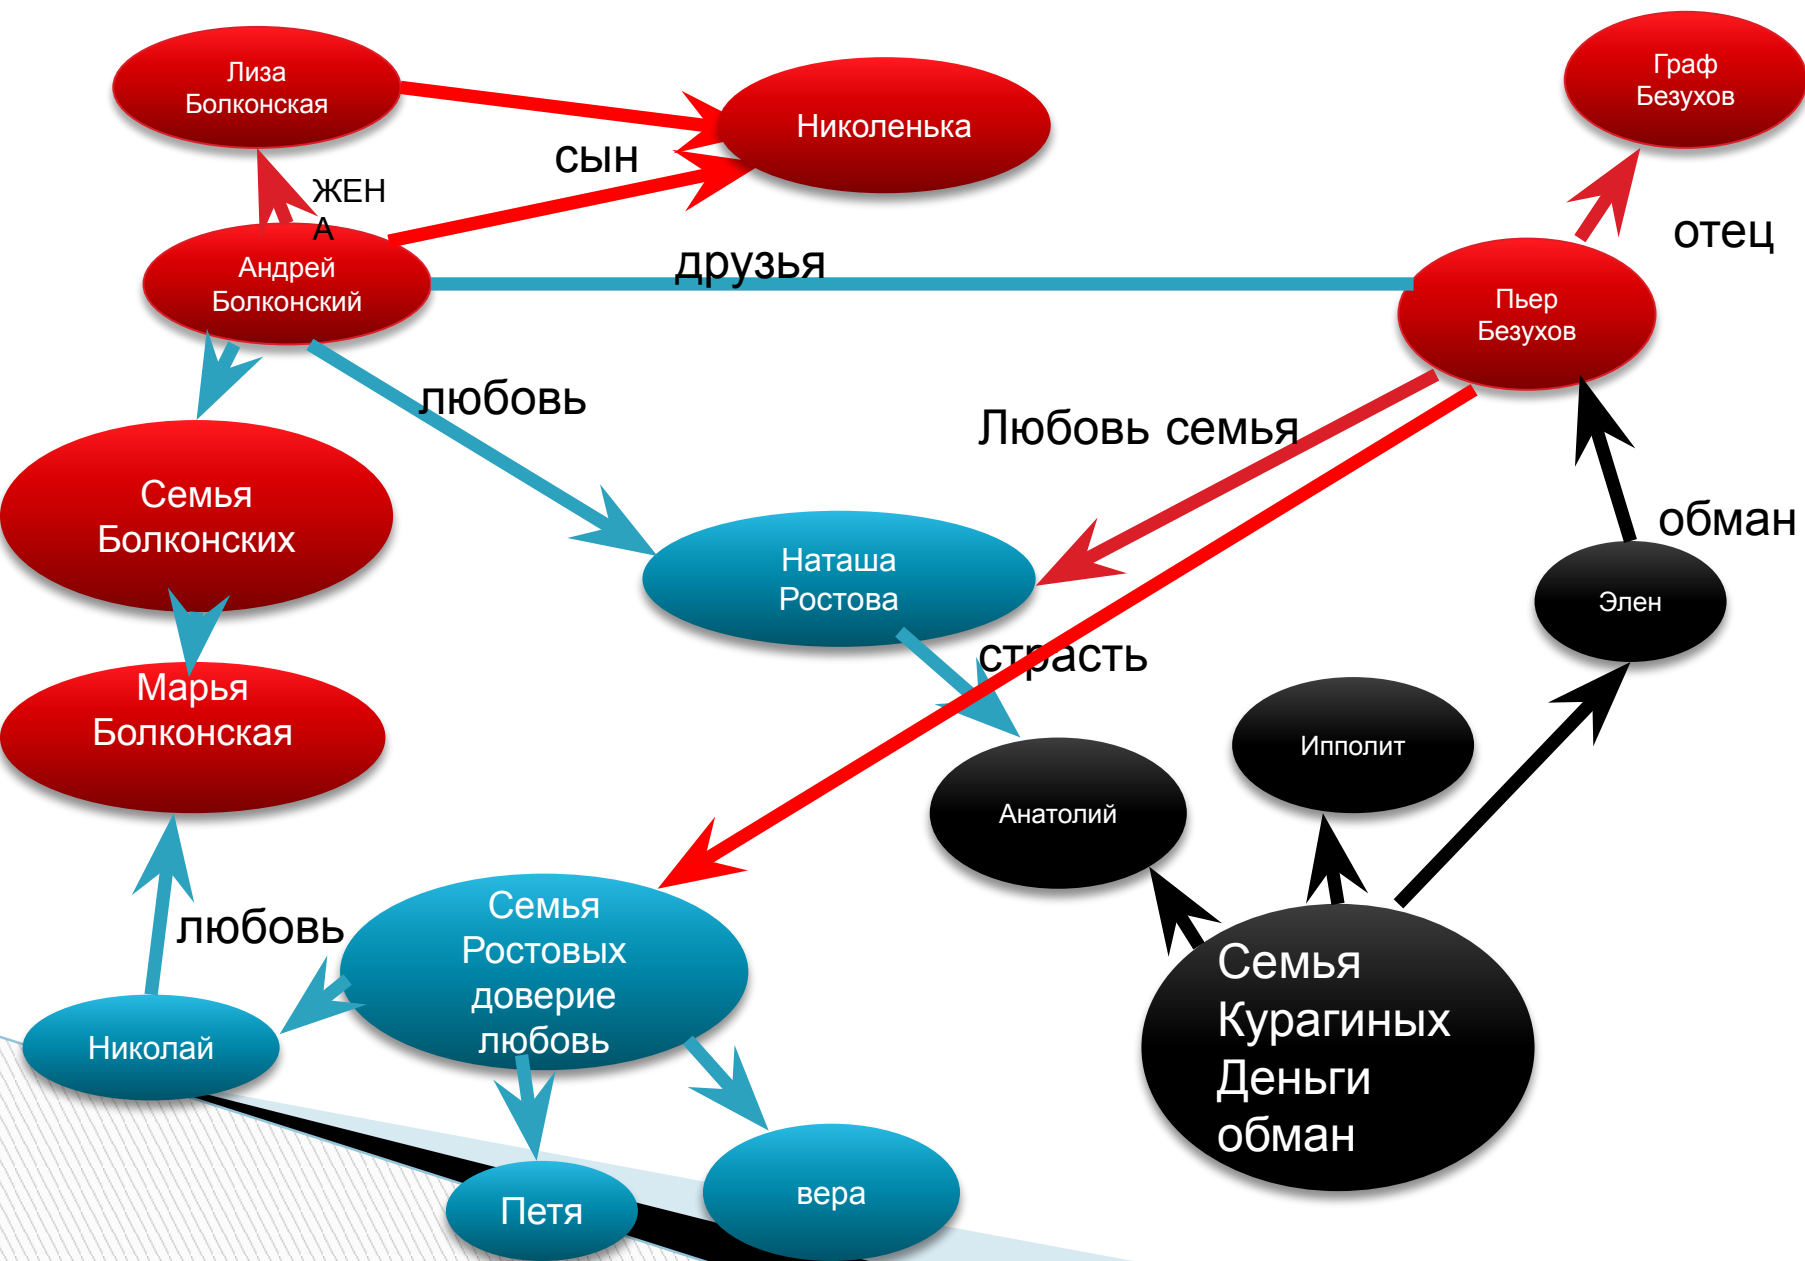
Лиза Болконская

Николенька

Граф Безухов

сын

ЖЕН
А

Андрей Болконский

друзья

отец

Пьер Безухов

любовь

Любовь семья

Семья Болконских

Наташа Ростова

обман

Элен

страсть

Марья Болконская

Ипполит

Анатолий

любовь

Семья Ростовых доверие любовь

Семья Курагиных Деньги обман

Николай

Петя

вера